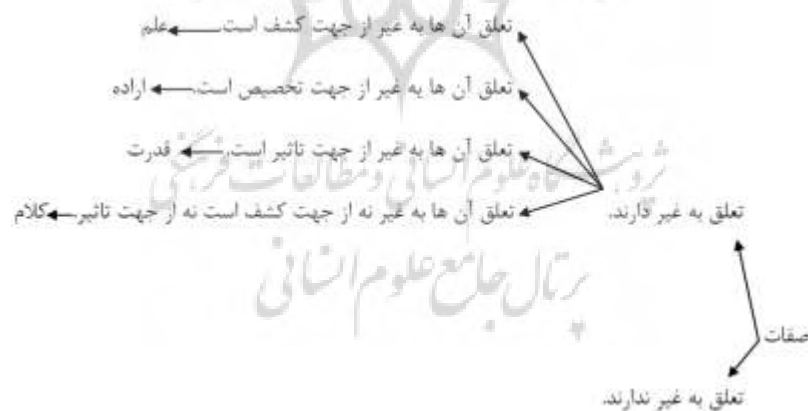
تعلق آن ها به غیر از جهت کشف است علم

تعلق آن ها به غیر از جهت تخصیص است. اراده

تعلق آن ها به غیر از جهت تاثیر است. قدرت

تعلق آن ها به غیر نه از جهت کشف است نه از جهت تاثیر کلام

تعلق به غیر دارند.

پژوهشگاه علوم انسانی و مطالعات فرهنگی
پرتال جامع علوم انسانی

صفات

تعلق به غیر ندارند.